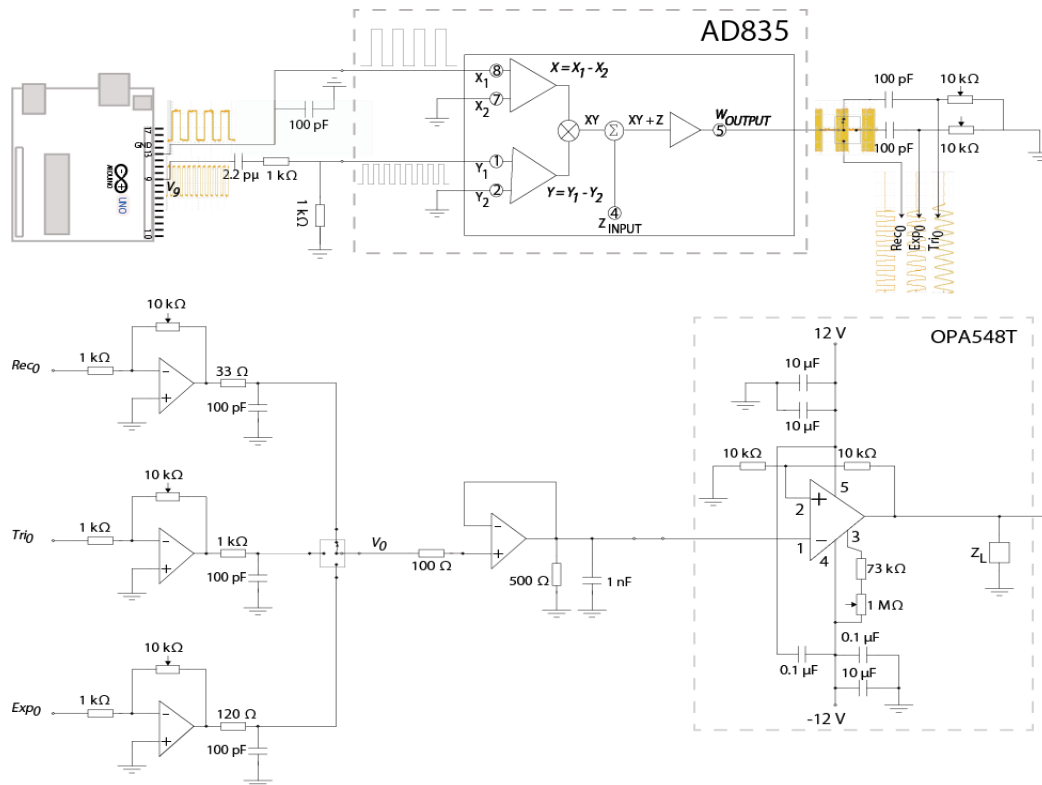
AD835

$X = X_1 - X_2$

$X_1$ 8

$X_2$ 7

XY

$\Sigma$

XY + Z

$W_{OUTPUT}$ 5

$Y_1$ 1

$Y_2$ 2

$Y = Y_1 - Y_2$

$Z_{INPUT}$ 4

100 pF

13

12

GND

9

8

10

UNO

ARDUINO

$V_g$

2.2 pμ

1 kΩ

1 kΩ

100 pF

10 kΩ

100 pF

10 kΩ

$Rec_0$

$Exp_0$

$Tri_0$

10 kΩ

$Rec_0$

1 kΩ

33 Ω

100 pF

10 kΩ

$Tri_0$

1 kΩ

1 kΩ

100 pF

10 kΩ

$Exp_0$

1 kΩ

120 Ω

100 pF

$V_0$

100 Ω

500 Ω

1 nF

OPA548T

12 V

10 μF

10 μF

10 kΩ

10 kΩ

5

2

1

3

4

73 kΩ

1 MΩ

0.1 μF

0.1 μF

10 μF

-12 V

$Z_L$